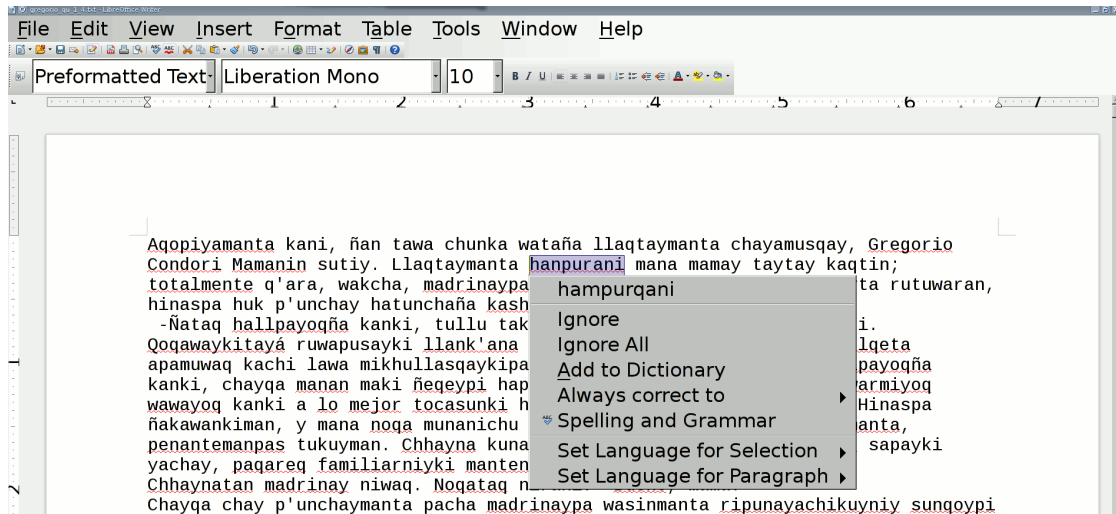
gregorio_qu_1_4.txt - LibreOffice Writer

File Edit View Insert Format Table Tools Window Help

Preformatted Text Liberation Mono 10

Aqopiyamanta kani, ñan tawa chunka wataña llaqtaymanta chayamusqay, Gregorio Condori Mamanin sutiy. Llaqtaymanta hanpurani mana mamay taytay kaqtin; totalmente q'ara, wakcha, madrinaypa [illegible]ta rutuwaran, hinaspa huk p'unchay hatunchaña kash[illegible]
-Ñataq hallpayoqña kanki, tullu tak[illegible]i.
Qoqawaykitayá ruwapusayki llank'ana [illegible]lqeta apamuwaq kachi lawa mikhullasqaykipa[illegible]payoqña kanki, chayqa manan maki ñeqeypi hap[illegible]armiyoq wawayoq kanki a lo mejor tocasunki h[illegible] Hinaspa ñakawankiman, y mana noqa munanichu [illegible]anta, penantemanpas tukuyman. Chhayna kuna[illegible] sapayki yachay, paqareq familiarniyki manten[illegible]
Chhaynatan madrinay niwaq. Noqataq n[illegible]
Chayqa chay p'unchaymanta pacha madrinaypa wasinmanta ripunayachikuyniy sunqoypi

hampurqani
Ignore
Ignore All
Add to Dictionary
Always correct to
Spelling and Grammar
Set Language for Selection
Set Language for Paragraph